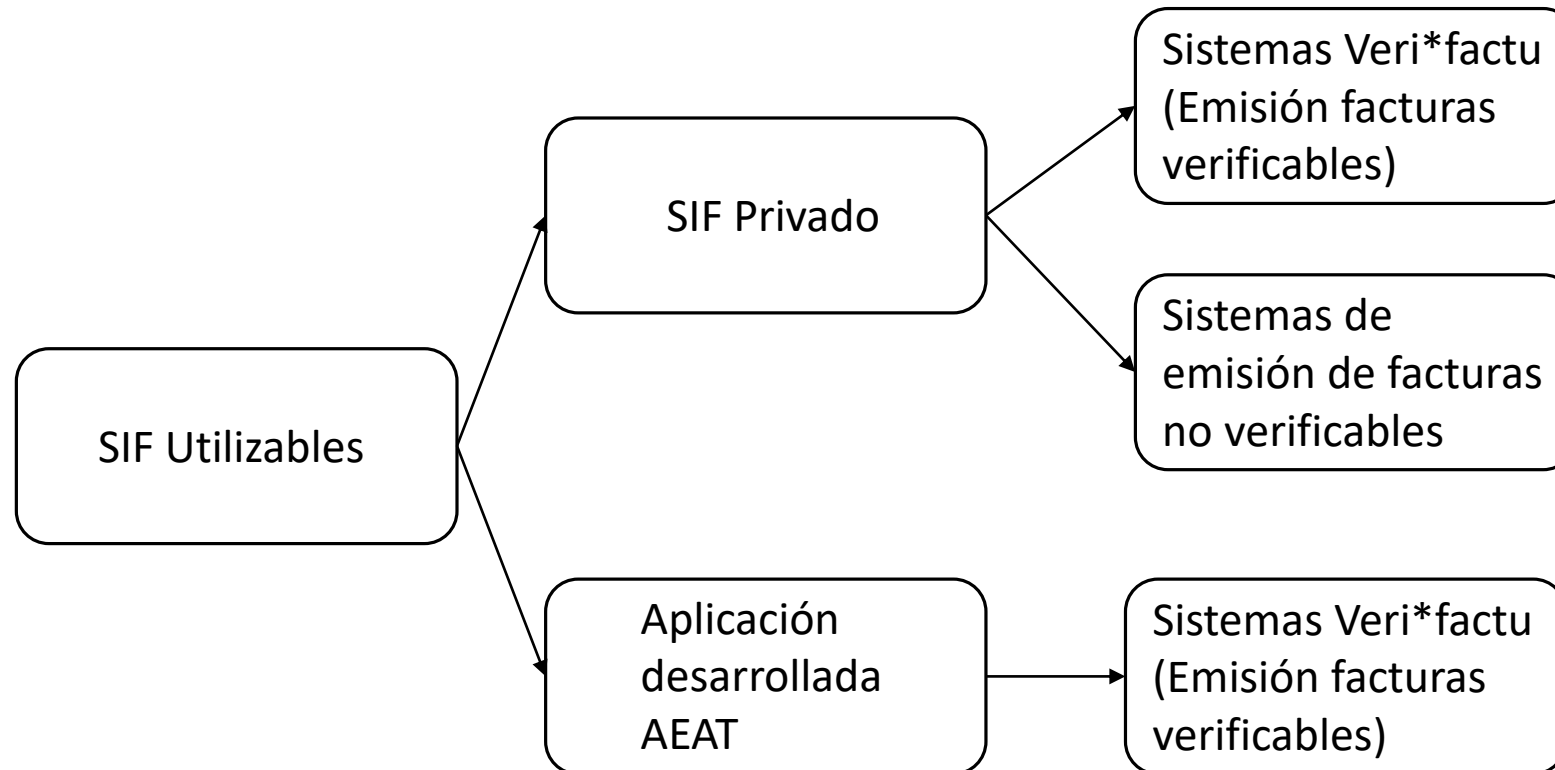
SIF Utilizables

SIF Privado

Sistemas Veri*factu (Emisión facturas verificables)

Sistemas de emisión de facturas no verificables

Aplicación desarrollada AEAT

Sistemas Veri*factu (Emisión facturas verificables)